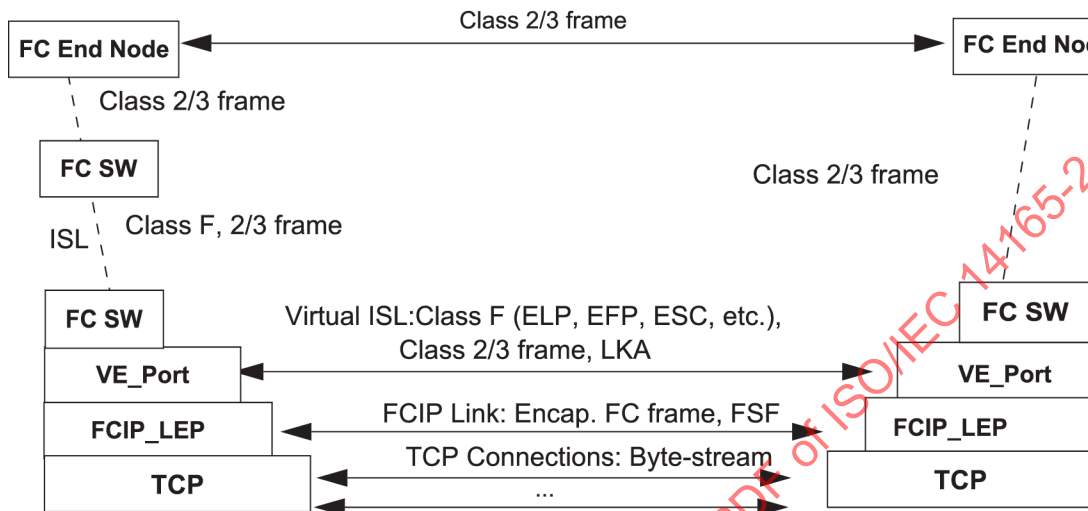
FC End Node

Class 2/3 frame

FC End Nod

Class 2/3 frame

FC SW

Class 2/3 frame

ISL

Class F, 2/3 frame

FC SW

Virtual ISL:Class F (ELP, EFP, ESC, etc.), Class 2/3 frame, LKA

FC SW

VE_Port

VE_Port

FCIP_LEP

FCIP Link: Encap. FC frame, FSF

FCIP_LEP

TCP

TCP Connections: Byte-stream

...

TCP

PDF of ISO/IEC 14165-2